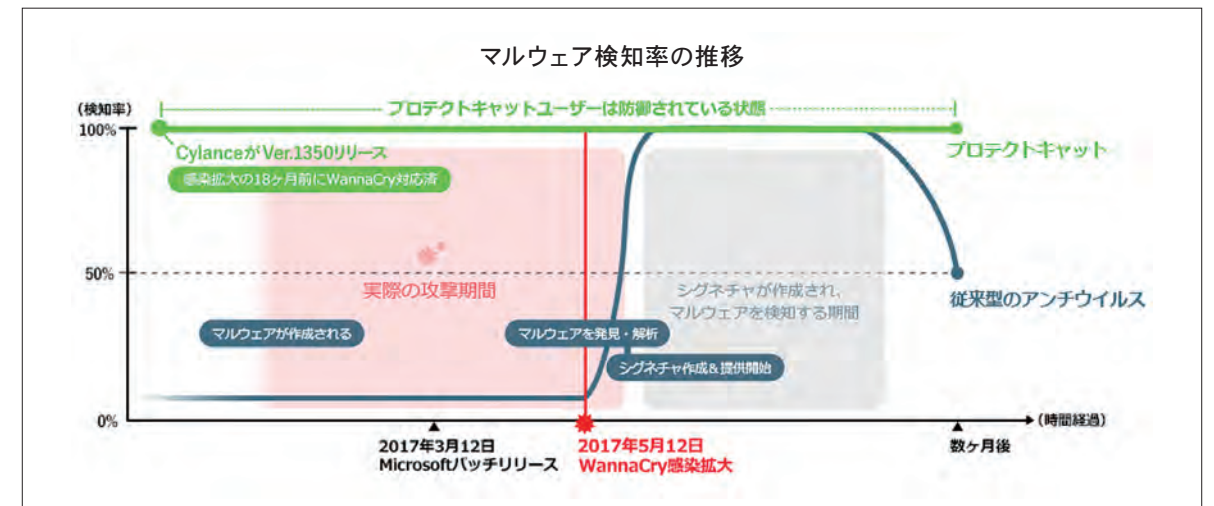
マルウェア検知率の推移

(検知率)

プロテクトキャットユーザーは防御されている状態

100%

Cylanceが Ver.1350リリース

感染拡大の18ヶ月前にWannaCry対応済

プロテクトキャット

50%

実際の攻撃期間

シグネチャが作成され、マルウェアを検知する期間

従来型のアンチウイルス

マルウェアが作成される

マルウェアを発見・解析

シグネチャ作成&提供開始

0%

(時間経過)

2017年3月12日 Microsoftパッチリリース

2017年5月12日 WannaCry感染拡大

数ヶ月後